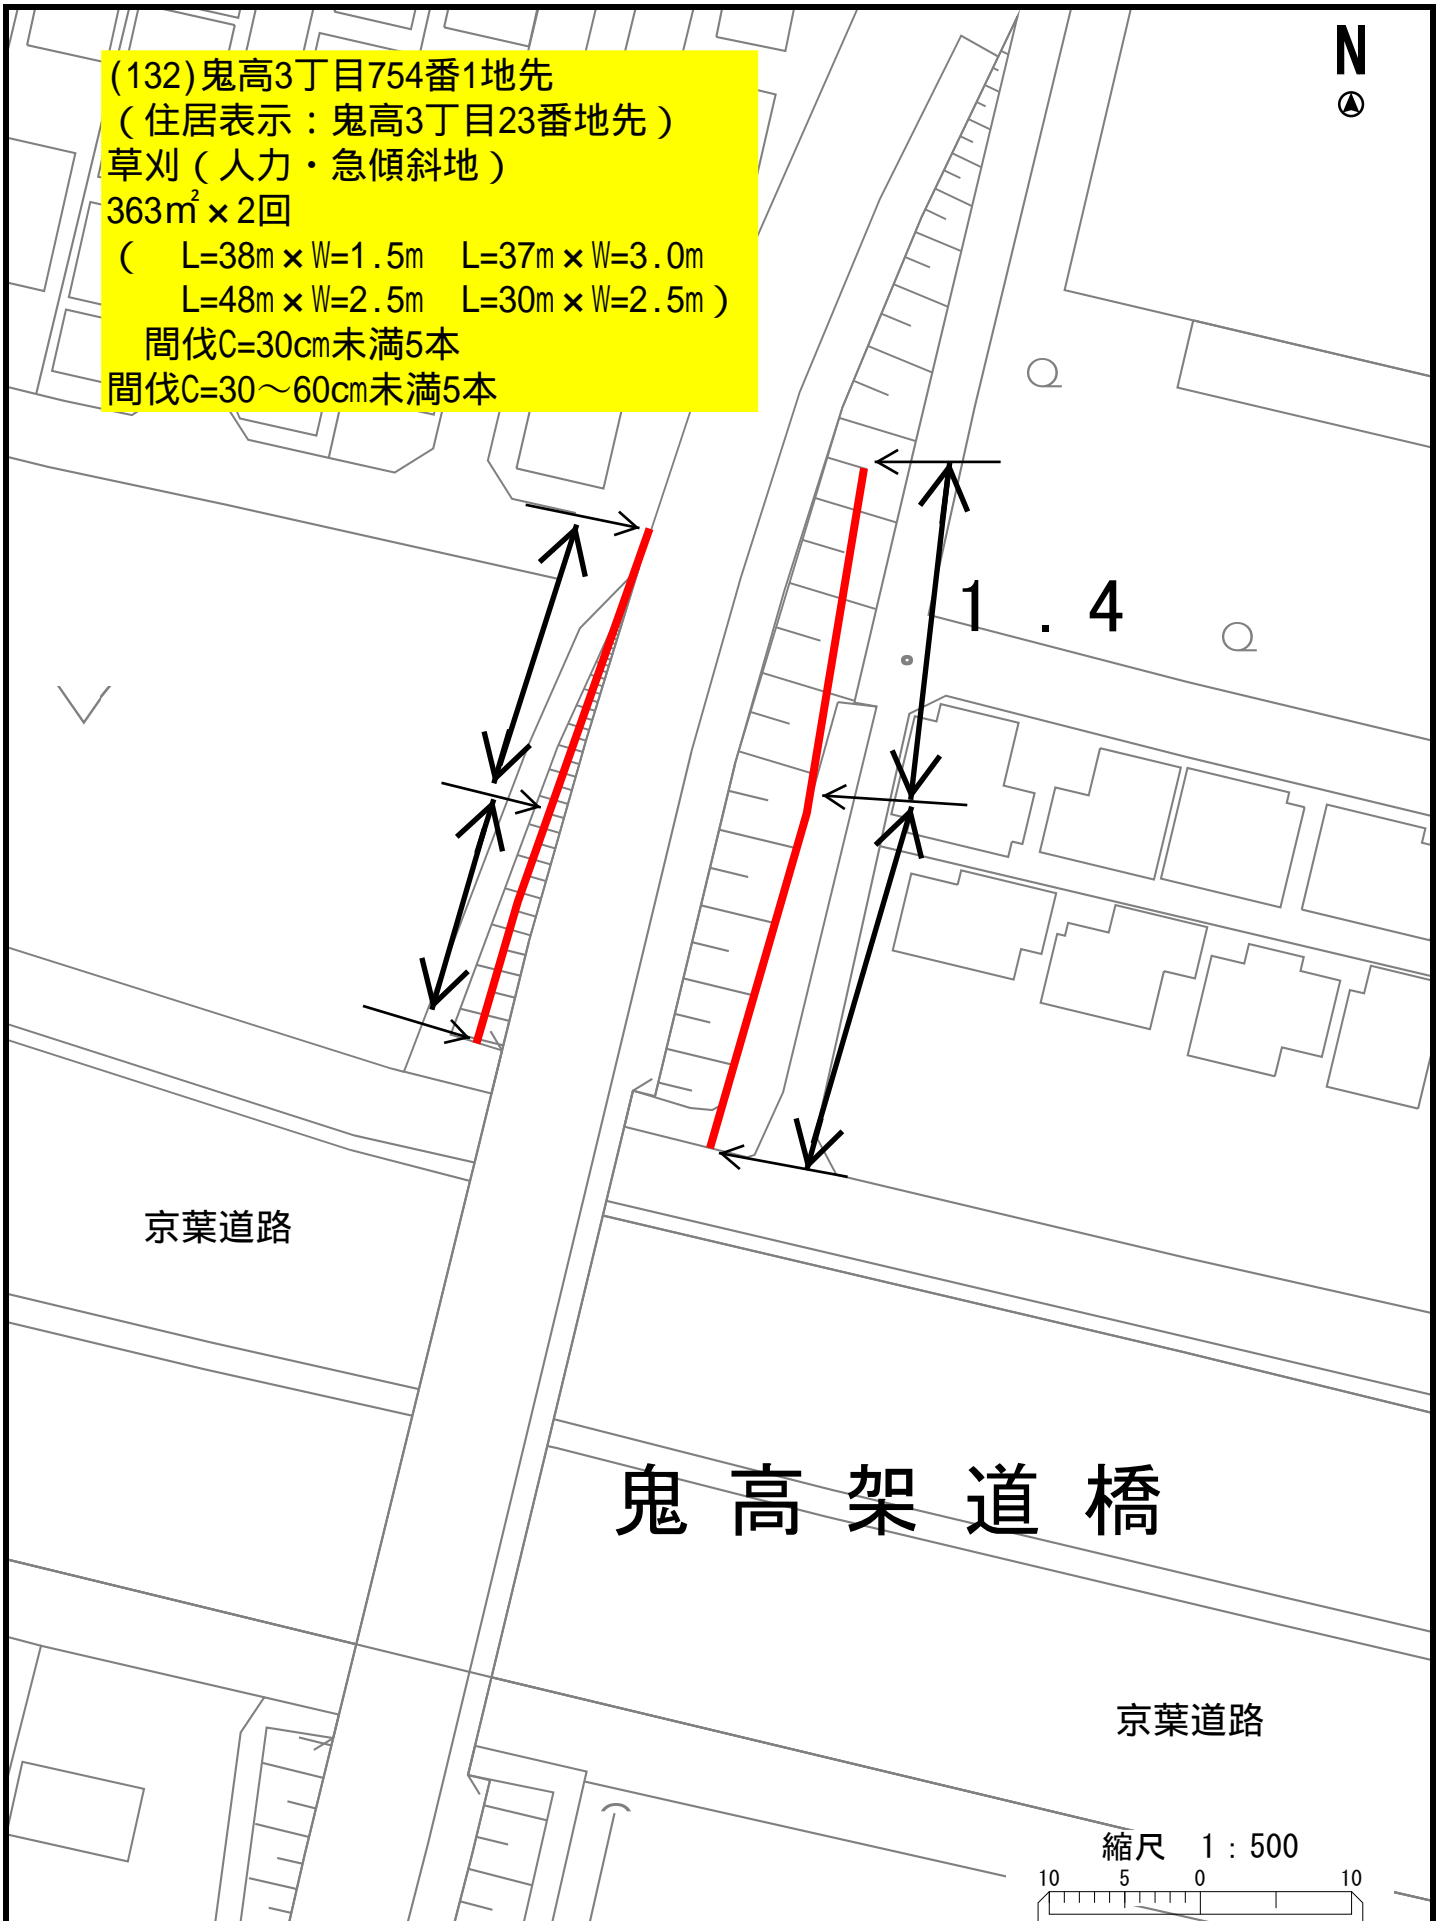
(132)鬼高3丁目754番1地先
（住居表示：鬼高3丁目23番地先）
草刈（人力・急傾斜地）
363㎡×2回
（　L=38m×W=1.5m　L=37m×W=3.0m
　L=48m×W=2.5m　L=30m×W=2.5m）
間伐C=30cm未満5本
間伐C=30～60cm未満5本

N

1．4

京葉道路

鬼高架道橋

京葉道路

縮尺　1：500
10　5　0　10